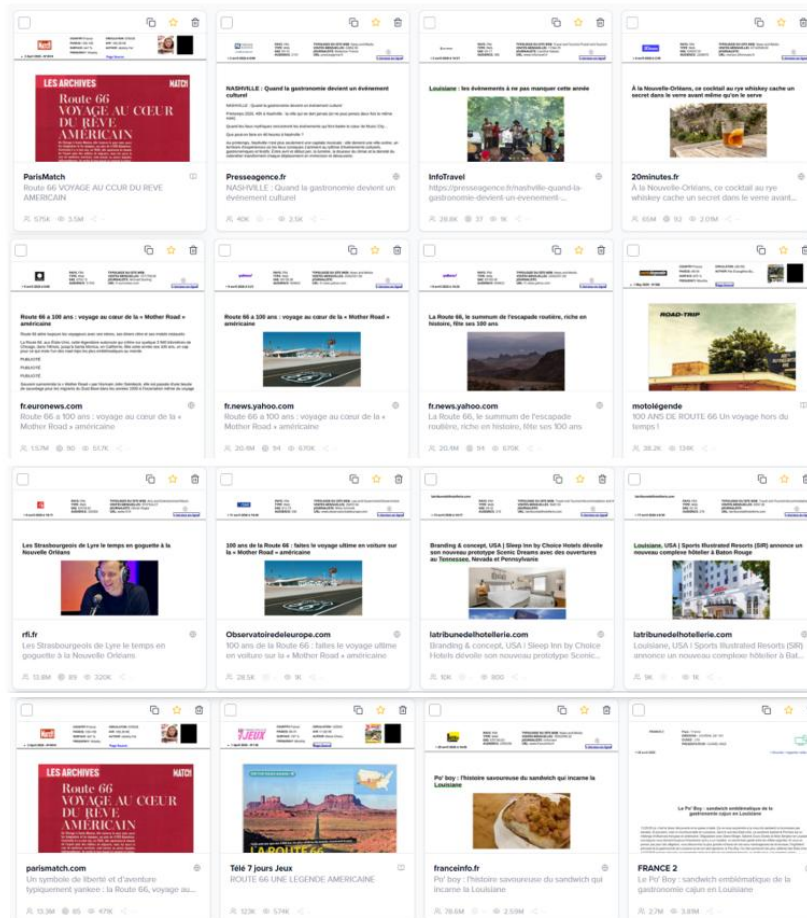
LES ARCHIVES
MATCH
Route 66
VOYAGE AU CŒUR
DU
RÊVE
AMÉRICAIN

ParisMatch
Route 66 VOYAGE AU CŒUR DU RÊVE AMÉRICAIN
575K 3.5M

NASHVILLE : Quand la gastronomie devient un événement culturel

Presseagence.fr
NASHVILLE : Quand la gastronomie devient un événement culturel
40K 2.5K

Louisiane : les événements à ne pas manquer cette année

InfoTravel
https://presseagence.fr/nashville-quand-la-gastronomie-devient-un-evenement-...
29.8K 37 1K

À la Nouvelle-Orléans, ce cocktail au rye whiskey cache un secret dans le verre avant même qu'on le serve

20minutes.fr
À la Nouvelle-Orléans, ce cocktail au rye whiskey cache un secret dans le verre avant...
65M 92 2.01M

Route 66 a 100 ans : voyage au cœur de la « Mother Road » américaine

fr.euronews.com
Route 66 a 100 ans : voyage au cœur de la « Mother Road » américaine
1.57M 90 517K

Route 66 a 100 ans : voyage au cœur de la « Mother Road » américaine

fr.news.yahoo.com
Route 66 a 100 ans : voyage au cœur de la « Mother Road » américaine
20.1M 94 670K

La Route 66, le summum de l'escapade routière, riche en histoire, fête ses 100 ans

fr.news.yahoo.com
La Route 66, le summum de l'escapade routière, riche en histoire, fête ses 100 ans
20.1M 94 670K

ROAD-TRIP

motolégende
100 ANS DE ROUTE 66 Un voyage hors du temps !
38.2K 13.1K

Les Strasbourgeois de Lyre le temps en goguette à la Nouvelle Orléans

rfi.fr
Les Strasbourgeois de Lyre le temps en goguette à la Nouvelle Orléans
13.8M 89 320K

100 ans de la Route 66 : faites le voyage ultime en voiture sur la « Mother Road » américaine

Observatoiredeleurope.com
100 ans de la Route 66 : faites le voyage ultime en voiture sur la « Mother Road » américaine
28.5K 1K

Branding & concept, USA | Sleep Inn by Choice Hotels dévoile son nouveau prototype Scenic Dreams avec des ouvertures au Tennessee, Nevada et Pennsylvanie

latribunedelhotellerie.com
Branding & concept, USA | Sleep Inn by Choice Hotels dévoile son nouveau prototype Scenic...
10K 900

Louisiane, USA | Sports Illustrated Resorts (SIR) annonce un nouveau complexe hôtelier à Baton Rouge

latribunedelhotellerie.com
Louisiane, USA | Sports Illustrated Resorts (SIR) annonce un nouveau complexe hôtelier à Bat...
9K 1K

LES ARCHIVES
MATCH
Route 66
VOYAGE AU CŒUR
DU
RÊVE
AMÉRICAIN

parismatch.com
Un symbole de liberté et d'aventure typiquement yankee : la Route 66, voyage au...
13.3M 85 47K

7JEUX

Télé 7 jours Jeux
ROUTE 66 UNE LEGENDE AMERICAINE
123K 574K

Po' boy : l'histoire savoureuse du sandwich qui incarne la Louisiane

franceinfo.fr
Po' boy : l'histoire savoureuse du sandwich qui incarne la Louisiane
78.6M 2.59M

Le Po' Boy : sandwich emblématique de la gastronomie cajun en Louisiane

FRANCE 2
Le Po' Boy : sandwich emblématique de la gastronomie cajun en Louisiane
2.7M 3.81M